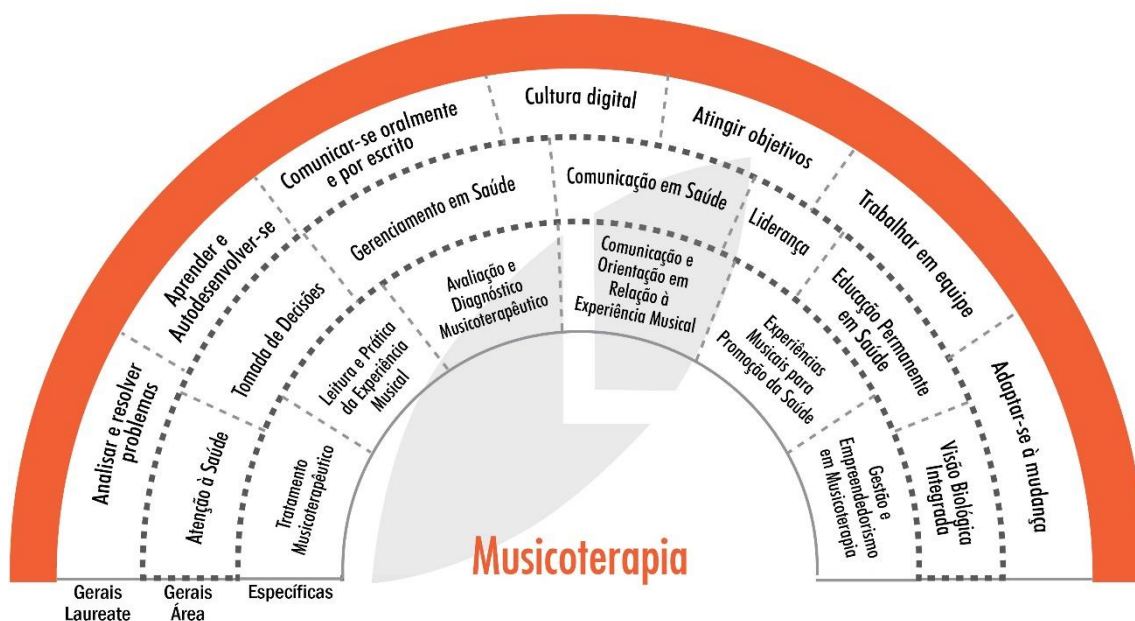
Analisar e resolver problemas

Aprender e Autodesenvolver-se

Comunicar-se oralmente e por escrito

Cultura digital

Atingir objetivos

Trabalhar em equipe

Adaptar-se à mudança

Atenção à Saúde

Tomada de Decisões

Gerenciamento em Saúde

Comunicação em Saúde

Liderança

Educação Permanente em Saúde

Visão Biológica Integrada

Tratamento Musicoterapêutico

Leitura e Prática da Experiência Musical

Avaliação e Diagnóstico Musicoterapêutico

Comunicação e Orientação em Relação à Experiência Musical

Experiências Musicais para Promoção da Saúde

Gestão e Empreendedorismo em Musicoterapia

Musicoterapia

Gerais Laureate

Gerais Área

Específicas